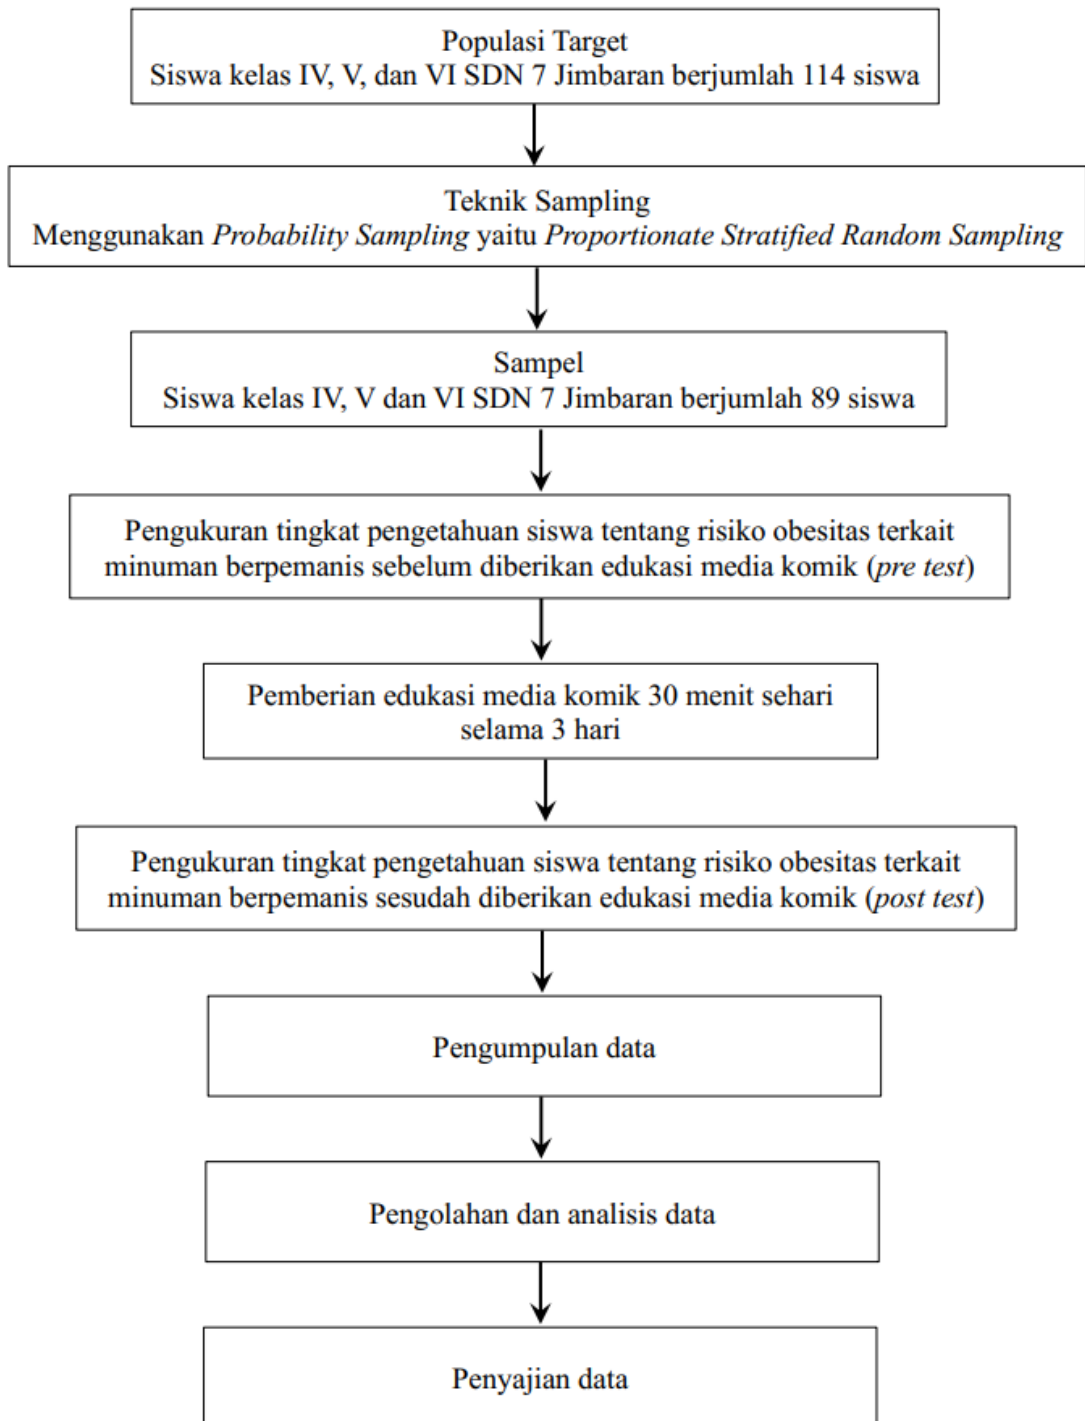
Populasi Target
Siswa kelas IV, V, dan VI SDN 7 Jimbaran berjumlah 114 siswa

Teknik Sampling
Menggunakan Probability Sampling yaitu Proportionate Stratified Random Sampling

Sampel
Siswa kelas IV, V dan VI SDN 7 Jimbaran berjumlah 89 siswa

Pengukuran tingkat pengetahuan siswa tentang risiko obesitas terkait minuman berpemanis sebelum diberikan edukasi media komik (pre test)

Pemberian edukasi media komik 30 menit sehari selama 3 hari

Pengukuran tingkat pengetahuan siswa tentang risiko obesitas terkait minuman berpemanis sesudah diberikan edukasi media komik (post test)

Pengumpulan data

Pengolahan dan analisis data

Penyajian data